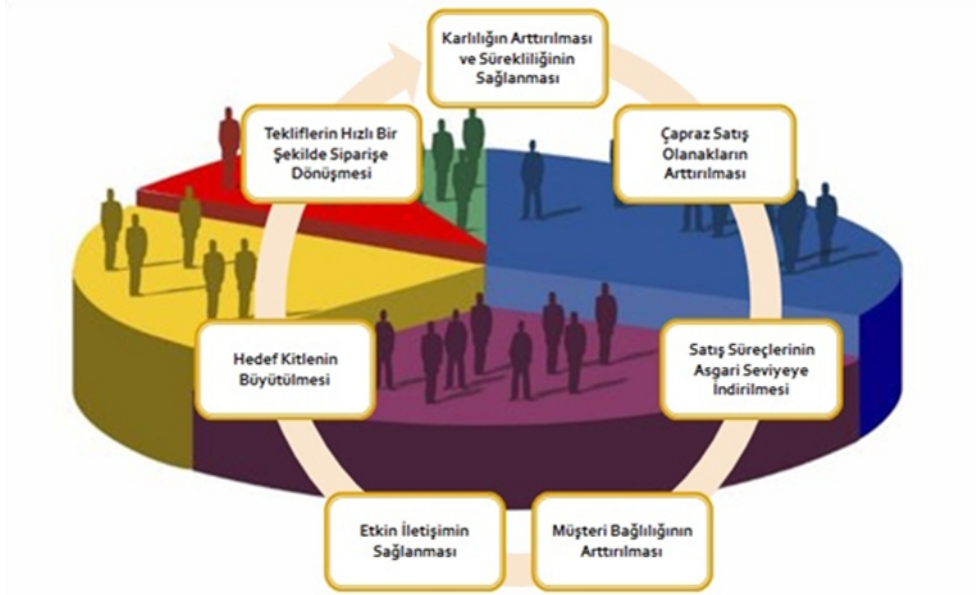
Karlılığın Arttırılması ve Sürekliliğinin Sağlanması

Çapraz Satış Olanakların Arttırılması

Satış Süreçlerinin Asgari Seviyeye İndirilmesi

Müşteri Bağlılığının Arttırılması

Etkin İletişimin Sağlanması

Hedef Kitlenin Büyütülmesi

Tekliflerin Hızlı Bir Şekilde Siparişe Dönüşmesi